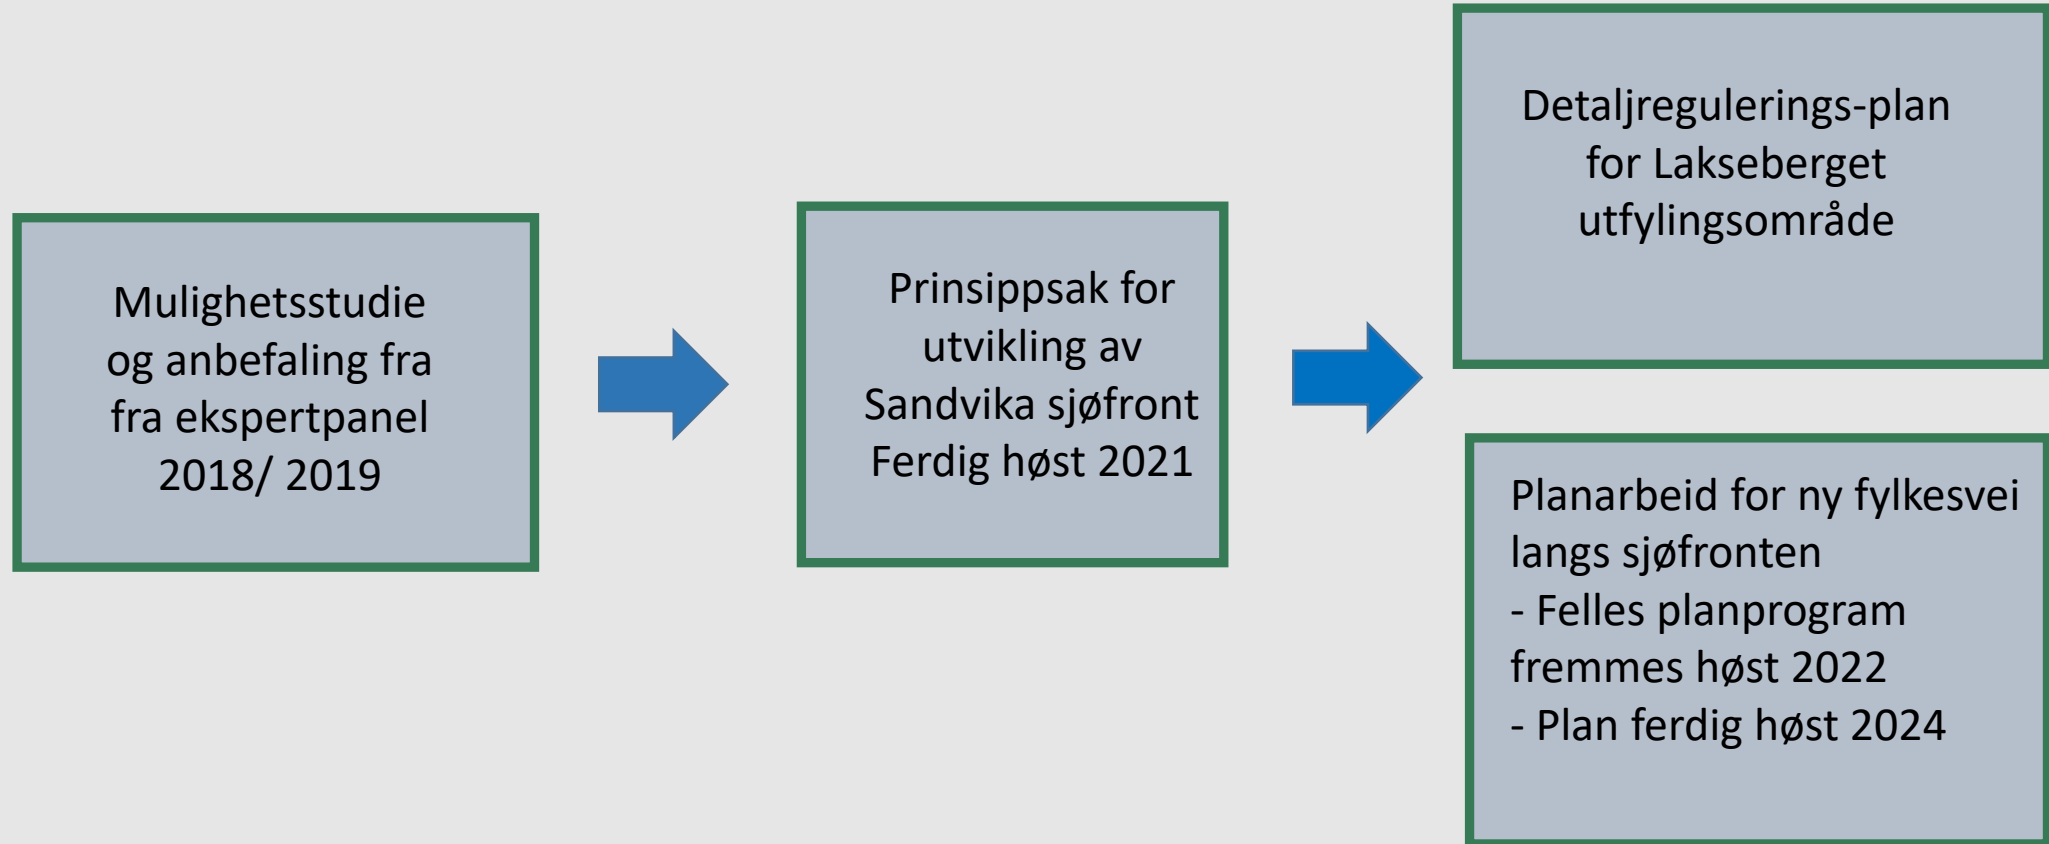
Mulighetsstudie og anbefaling fra fra ekspertpanel 2018/ 2019

Prinsippsak for utvikling av Sandvika sjøfront Ferdig høst 2021

Detaljregulerings-plan for Lakseberget utfylingsområde

Planarbeid for ny fylkesvei langs sjøfronten
- Felles planprogram fremmes høst 2022
- Plan ferdig høst 2024